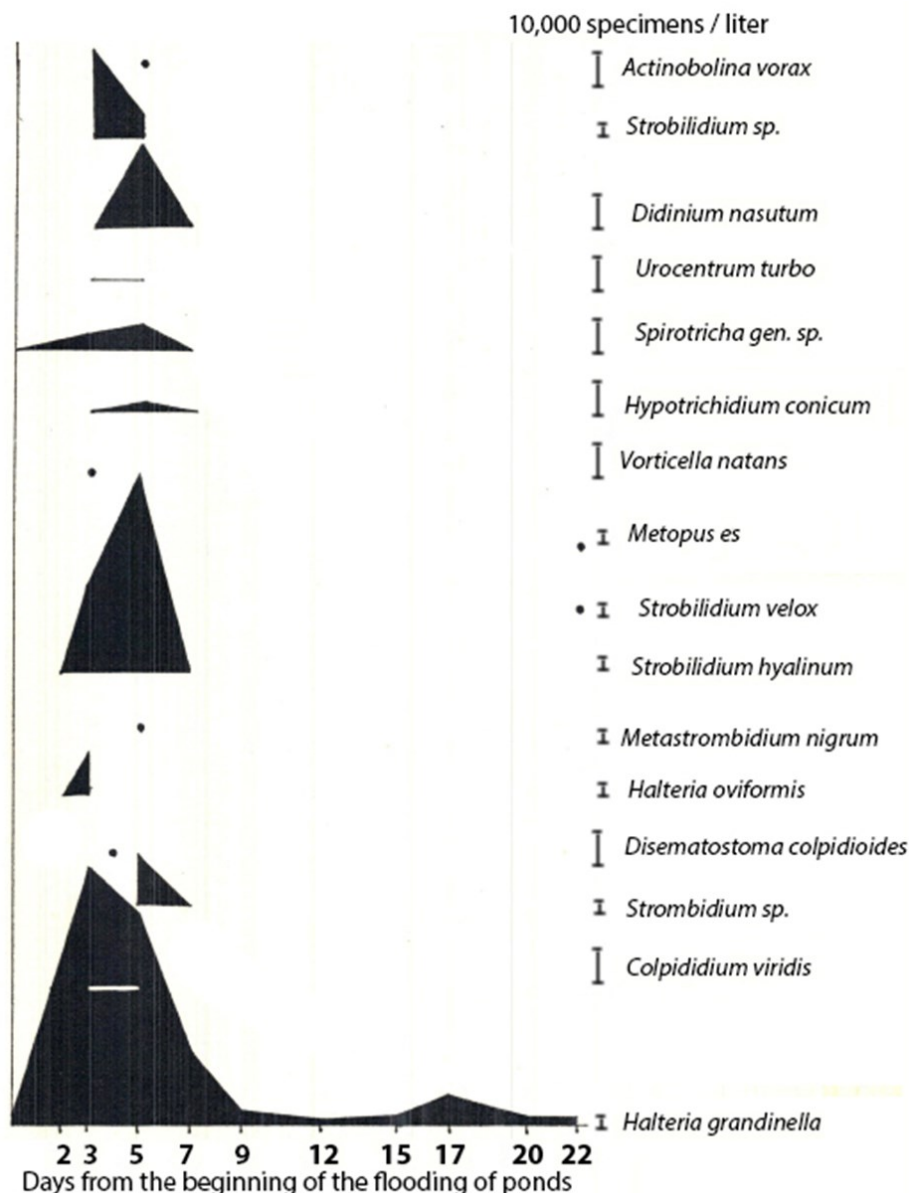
10,000 specimens / liter

Actinobolina vorax

Strobilidium sp.

Didinium nasutum

Urocentrum turbo

Spirotricha gen. sp.

Hypotrichidium conicum

Vorticella natans

Metopus es

Strobilidium velox

Strobilidium hyalinum

Metastrombidium nigrum

Halteria oviformis

Disematostoma colpidioides

Strombidium sp.

Colpididium viridis

Halteria grandinella

2 3 5 7 9 12 15 17 20 22

Days from the beginning of the flooding of ponds